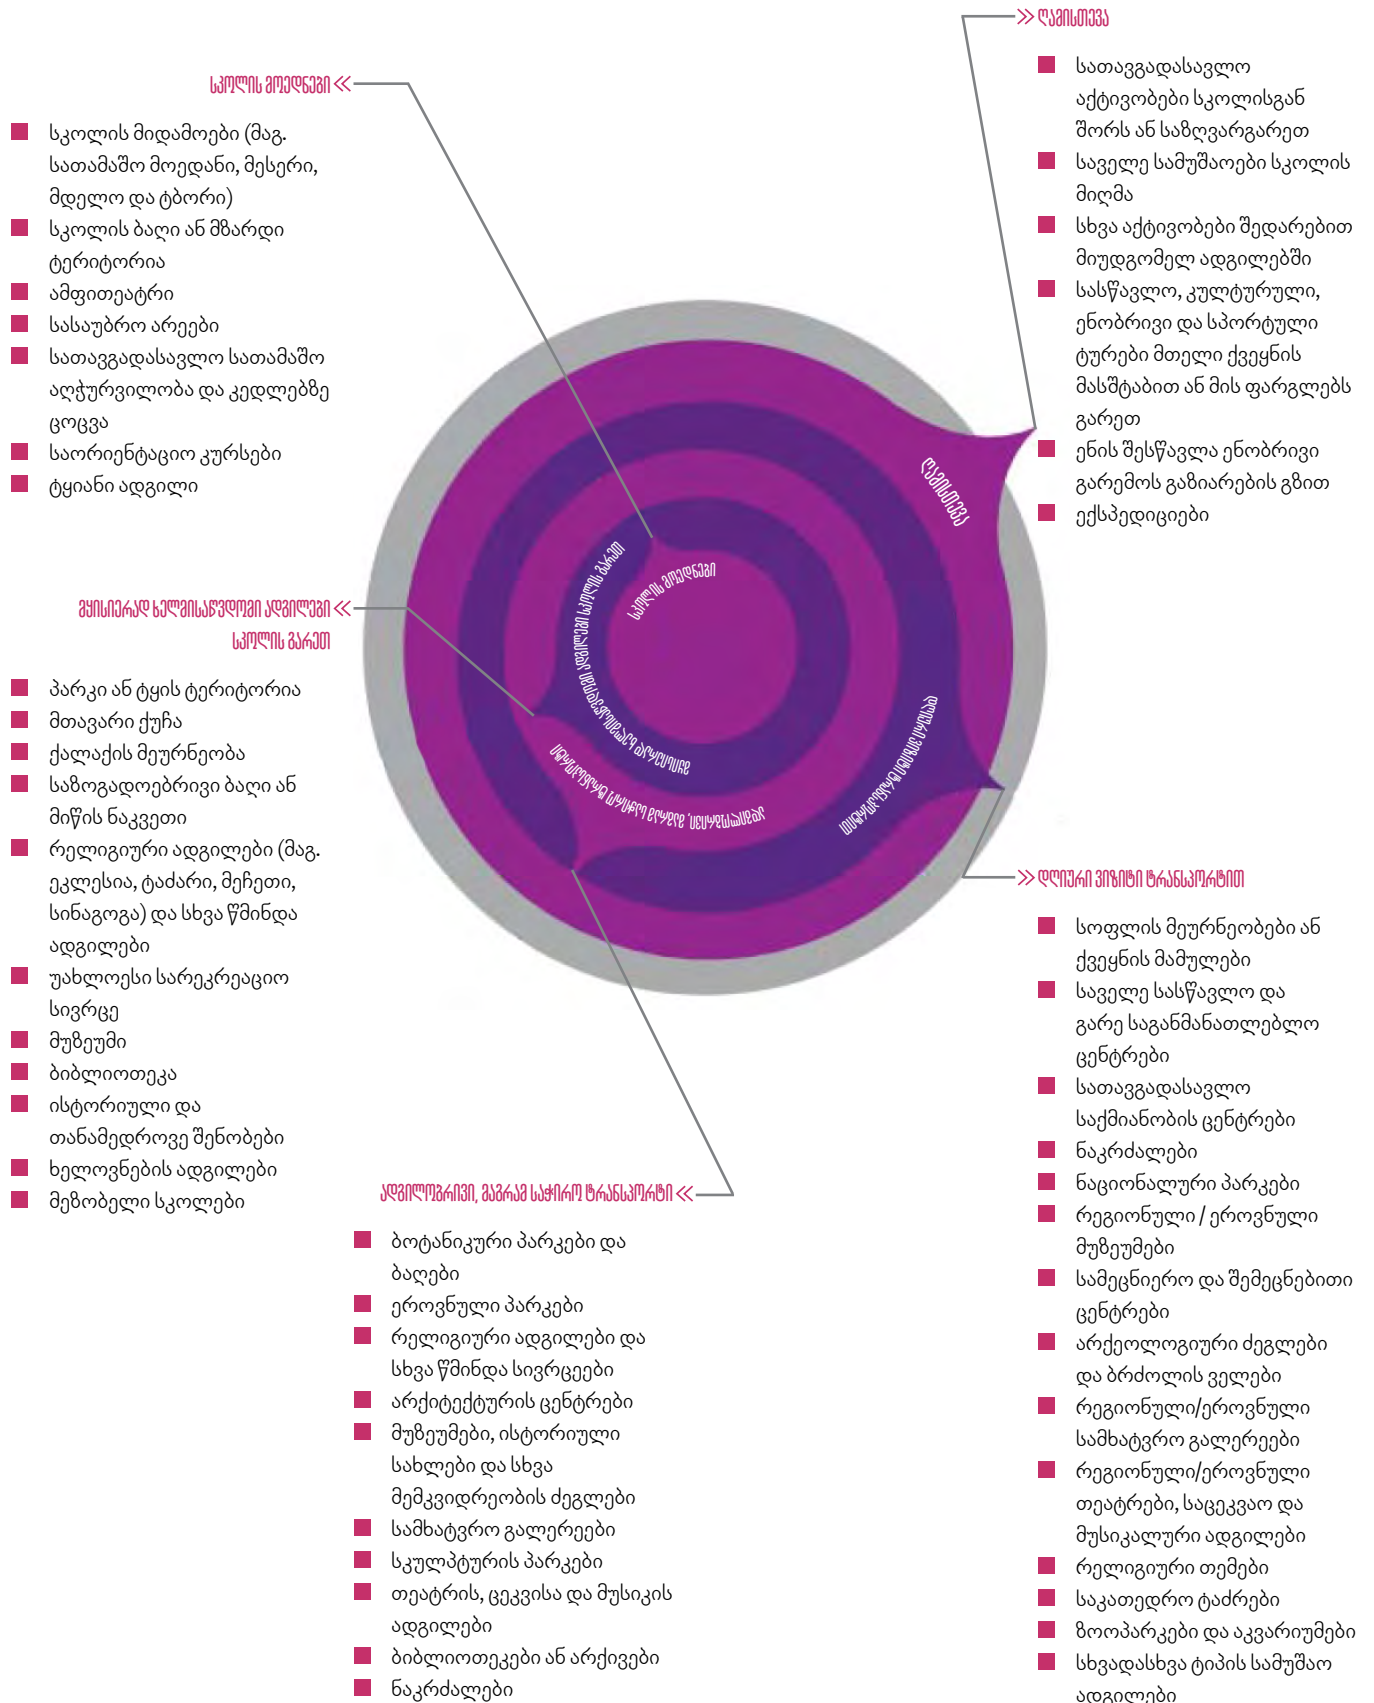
სკოლის მოედნები

სკოლის მიდამოები (მაგ. სათამაშო მოედანი, მესერი, მდელო და ტბორი)
სკოლის ბაღი ან მზარდი ტერიტორია
ამფითეატრი
სასაუბრო არეები
სათავგადასავლო სათამაშო აღჭურვილობა და კედლებზე ცოცვა
საორიენტაციო კურსები
ტყიანი ადგილი

ფეხით სავალ მანძილზე არსებული ადგილები სკოლის გარეთ

პარკი ან ტყის ტერიტორია
მთავარი ქუჩა
ქალაქის მეურნეობა
საზოგადოებრივი ბაღი ან მიწის ნაკვეთი
რელიგიური ადგილები (მაგ. ეკლესია, ტაძარი, მეჩეთი, სინაგოგა) და სხვა წმინდა ადგილები
უახლოესი სარეკრეაციო სივრცე
მუზეუმი
ბიბლიოთეკა
ისტორიული და თანამედროვე შენობები
ხელოვნების ადგილები
მეზობელი სკოლები

ლაშქრობა

სათავგადასავლო აქტივობები სკოლისგან შორს ან საზღვარგარეთ
საველე სამუშაოები სკოლის მიღმა
სხვა აქტივობები შედარებით მიუდგომელ ადგილებში
სასწავლო, კულტურული, ენობრივი და სპორტული ტურები მთელი ქვეყნის მასშტაბით ან მის ფარგლებს გარეთ
ენის შესწავლა ენობრივი გარემოს გაზიარების გზით
ექსპედიციები

ლაშქრობა

სკოლის მოედნები

ფეხით სავალ მანძილზე არსებული ადგილები სკოლის გარეთ

ადგილობრივი, მაგრამ საჭირო ტრანსპორტი

დღიური ვიზიტი ტრანსპორტით

დღიური ვიზიტი ტრანსპორტით

სოფლის მეურნეობები ან ქვეყნის მამულები
საველე სასწავლო და გარე საგანმანათლებლო ცენტრები
სათავგადასავლო საქმიანობის ცენტრები
ნაკრძალები
ნაციონალური პარკები
რეგიონული / ეროვნული მუზეუმები
სამეცნიერო და შემეცნებითი ცენტრები
არქეოლოგიური ძეგლები და ბრძოლის ველები
რეგიონული/ეროვნული სამხატვრო გალერეები
რეგიონული/ეროვნული თეატრები, საცეკვაო და მუსიკალური ადგილები
რელიგიური თემები
საკათედრო ტაძრები
ზოოპარკები და აკვარიუმები
სხვადასხვა ტიპის სამუშაო ადგილები

ადგილობრივი, მაგრამ საჭირო ტრანსპორტი

ბოტანიკური პარკები და ბაღები
ეროვნული პარკები
რელიგიური ადგილები და სხვა წმინდა სივრცეები
არქიტექტურის ცენტრები
მუზეუმები, ისტორიული სახლები და სხვა მემკვიდრეობის ძეგლები
სამხატვრო გალერეები
სკულპტურის პარკები
თეატრის, ცეკვისა და მუსიკის ადგილები
ბიბლიოთეკები ან არქივები
ნაკრძალები